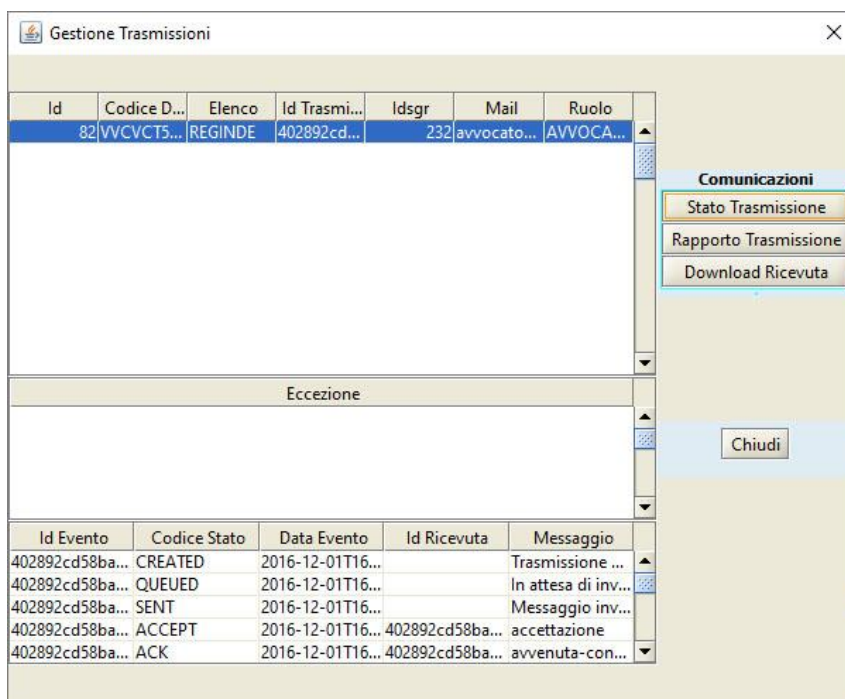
Gestione Trasmissioni

| Id | Codice D... | Elenco | Id Trasmi... | Idsgr | Mail | Ruolo |
|---|---|---|---|---|---|---|
| 82 | VVCVCT5... | REGINDE | 402892cd... | 232 | avvocato... | AVVOCA... |

Comunicazioni

Stato Trasmissione

Rapporto Trasmissione

Download Ricevuta

Eccezione

Chiudi

| Id Evento | Codice Stato | Data Evento | Id Ricevuta | Messaggio |
|---|---|---|---|---|
| 402892cd58ba... | CREATED | 2016-12-01T16... | | Trasmissione ... |
| 402892cd58ba... | QUEUED | 2016-12-01T16... | | In attesa di inv... |
| 402892cd58ba... | SENT | 2016-12-01T16... | | Messaggio inv... |
| 402892cd58ba... | ACCEPT | 2016-12-01T16... | 402892cd58ba... | accettazione |
| 402892cd58ba... | ACK | 2016-12-01T16... | 402892cd58ba... | avvenuta-con... |